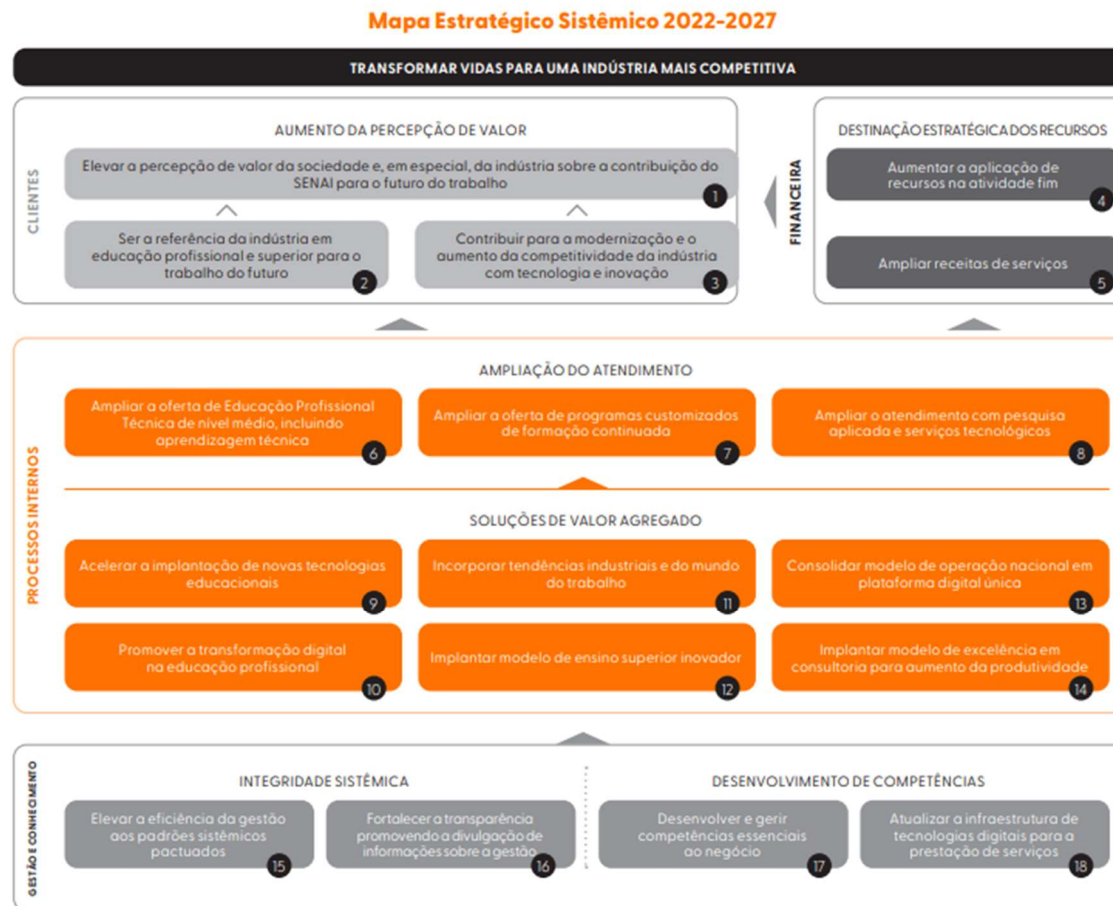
Mapa Estratégico Sistêmico 2022-2027

TRANSFORMAR VIDAS PARA UMA INDÚSTRIA MAIS COMPETITIVA

CLIENTES

AUMENTO DA PERCEPÇÃO DE VALOR

Elevar a percepção de valor da sociedade e, em especial, da indústria sobre a contribuição do SENAI para o futuro do trabalho 1

Ser a referência da indústria em educação profissional e superior para o trabalho do futuro 2

Contribuir para a modernização e o aumento da competitividade da indústria com tecnologia e inovação 3

FINANCEIRA

DESTINAÇÃO ESTRATÉGICA DOS RECURSOS

Aumentar a aplicação de recursos na atividade fim 4

Ampliar receitas de serviços 5

PROCESSOS INTERNOS

AMPLIAÇÃO DO ATENDIMENTO

Ampliar a oferta de Educação Profissional Técnica de nível médio, incluindo aprendizagem técnica 6

Ampliar a oferta de programas customizados de formação continuada 7

Ampliar o atendimento com pesquisa aplicada e serviços tecnológicos 8

SOLUÇÕES DE VALOR AGREGADO

Acelerar a implantação de novas tecnologias educacionais 9

Incorporar tendências industriais e do mundo do trabalho 11

Consolidar modelo de operação nacional em plataforma digital única 13

Promover a transformação digital na educação profissional 10

Implantar modelo de ensino superior inovador 12

Implantar modelo de excelência em consultoria para aumento da produtividade 14

GESTÃO E CONHECIMENTO

INTEGRIDADE SISTÊMICA

Elevar a eficiência da gestão aos padrões sistêmicos pactuados 15

Fortalecer a transparência promovendo a divulgação de informações sobre a gestão 16

DESENVOLVIMENTO DE COMPETÊNCIAS

Desenvolver e gerir competências essenciais ao negócio 17

Atualizar a infraestrutura de tecnologias digitais para a prestação de serviços 18